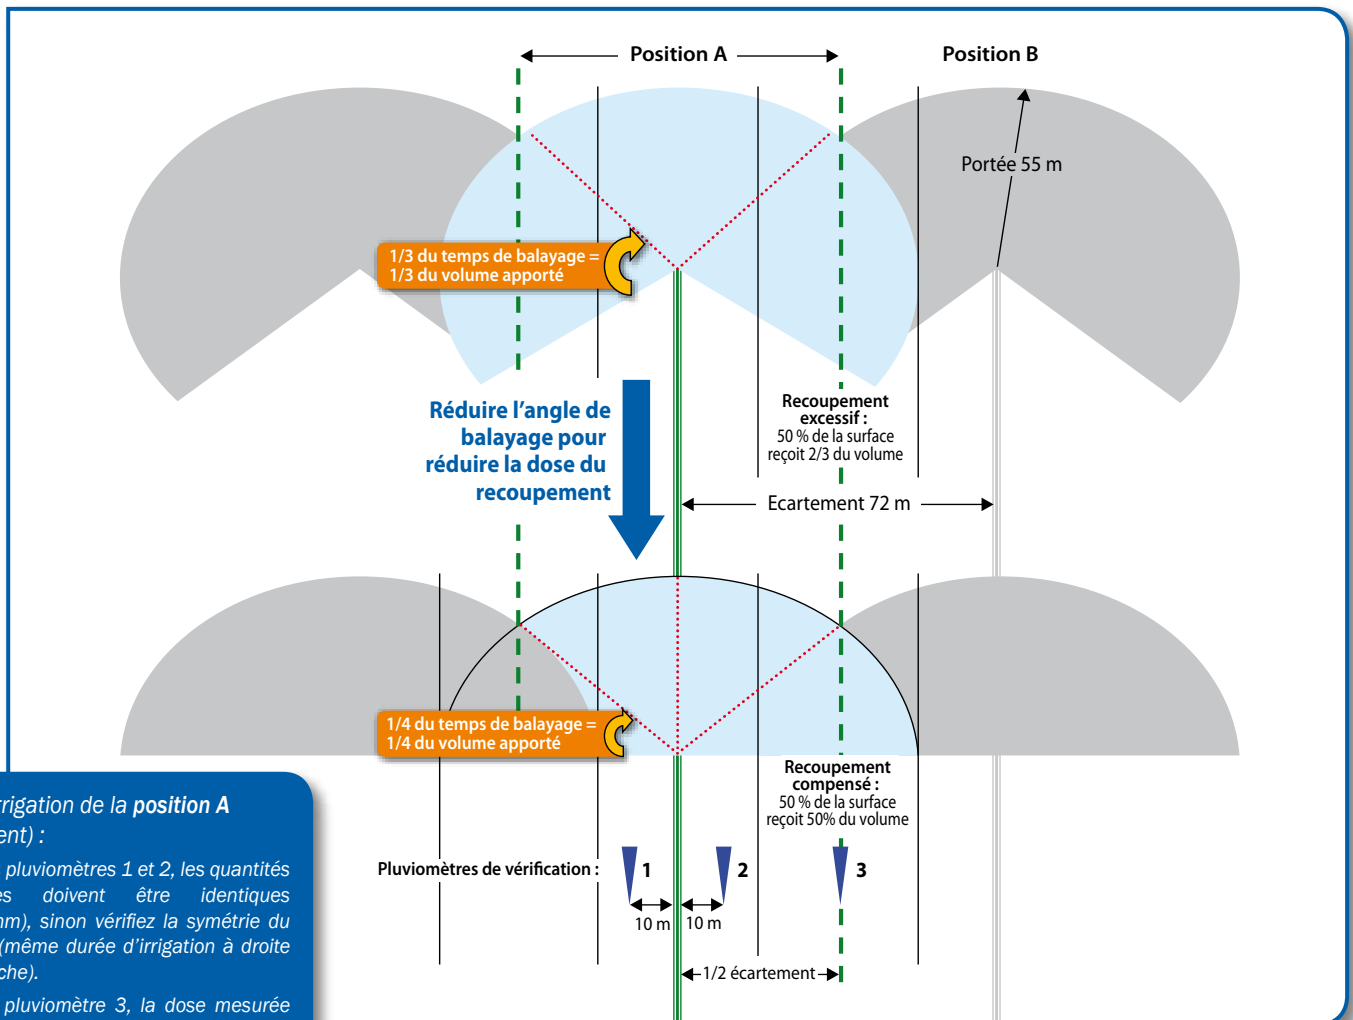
Position A

Position B

Portée 55 m

1/3 du temps de balayage = 1/3 du volume apporté

Réduire l'angle de balayage pour réduire la dose du recoupement

Recoupement excessif : 50 % de la surface reçoit 2/3 du volume

Ecartement 72 m

1/4 du temps de balayage = 1/4 du volume apporté

Recoupement compensé : 50 % de la surface reçoit 50% du volume

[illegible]rigation de la position A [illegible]ent) :

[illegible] pluviomètres 1 et 2, les quantités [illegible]es doivent être identiques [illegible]m), sinon vérifiez la symétrie du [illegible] (même durée d'irrigation à droite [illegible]che).

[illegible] pluviomètre 3, la dose mesurée

Pluviomètres de vérification :

1

2

3

10 m

10 m

1/2 écartement